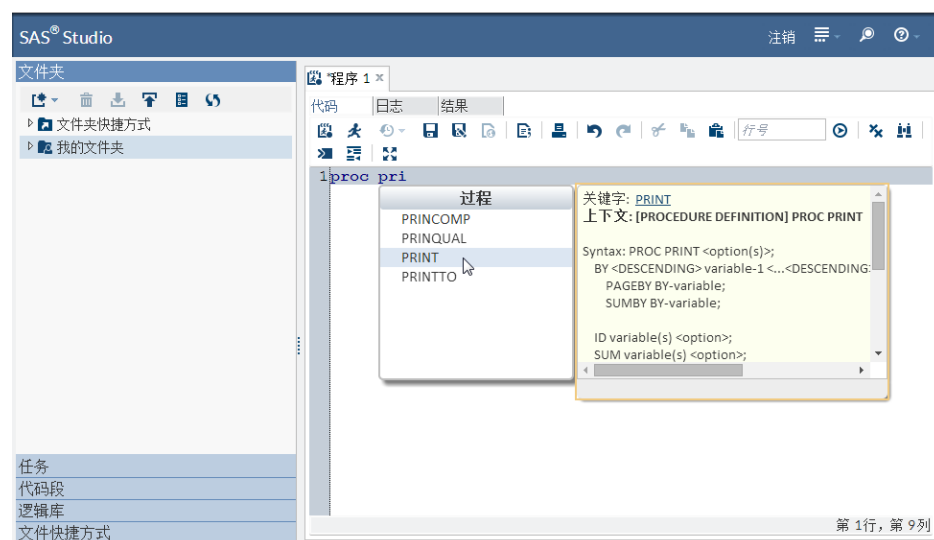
SAS® Studio

注销

文件夹

文件夹快捷方式

我的文件夹

*程序 1 ×

代码 日志 结果

行号

1 proc pri

过程

PRINCOMP

PRINQUAL

PRINT

PRINTTO

关键字: PRINT

上下文: [PROCEDURE DEFINITION] PROC PRINT

Syntax: PROC PRINT <option(s)>;
BY <DESCENDING> variable-1 <...<DESCENDING>
PAGEBY BY-variable;
SUMBY BY-variable;

ID variable(s) <option>;
SUM variable(s) <option>;

任务

代码段

逻辑库

文件快捷方式

第 1行, 第 9列